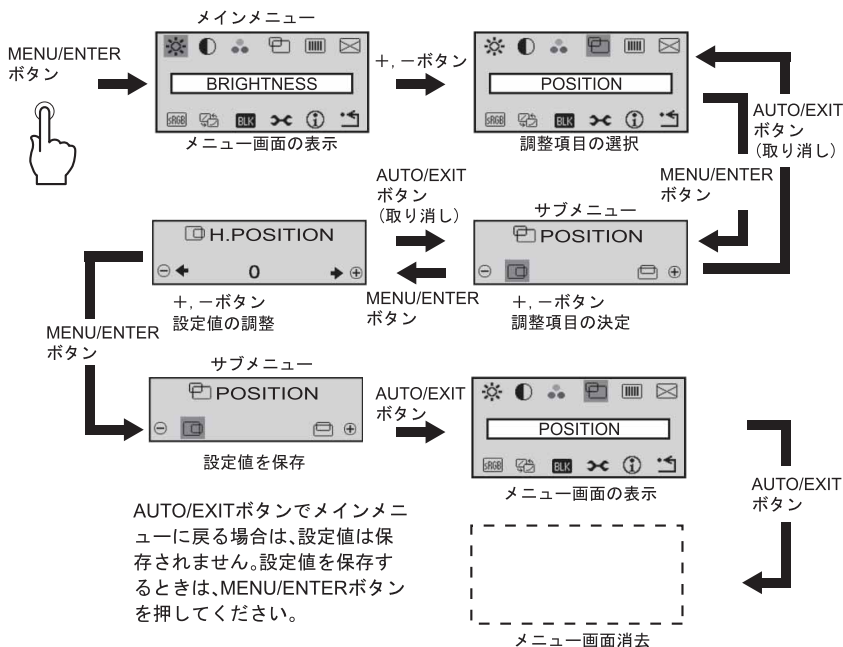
メインメニュー

MENU/ENTER ボタン

BRIGHTNESS

sRGB BLK

メニュー画面の表示

+, −ボタン

POSITION

sRGB BLK

調整項目の選択

AUTO/EXIT ボタン (取り消し)

MENU/ENTER ボタン

AUTO/EXIT ボタン (取り消し)

H.POSITION

0

+, −ボタン
設定値の調整

サブメニュー

POSITION

MENU/ENTER ボタン

+, −ボタン
調整項目の決定

MENU/ENTER ボタン

サブメニュー

POSITION

設定値を保存

AUTO/EXIT ボタン

POSITION

sRGB BLK

メニュー画面の表示

AUTO/EXIT ボタン

AUTO/EXITボタンでメインメニューに戻る場合は、設定値は保存されません。設定値を保存するときは、MENU/ENTERボタンを押してください。

メニュー画面消去